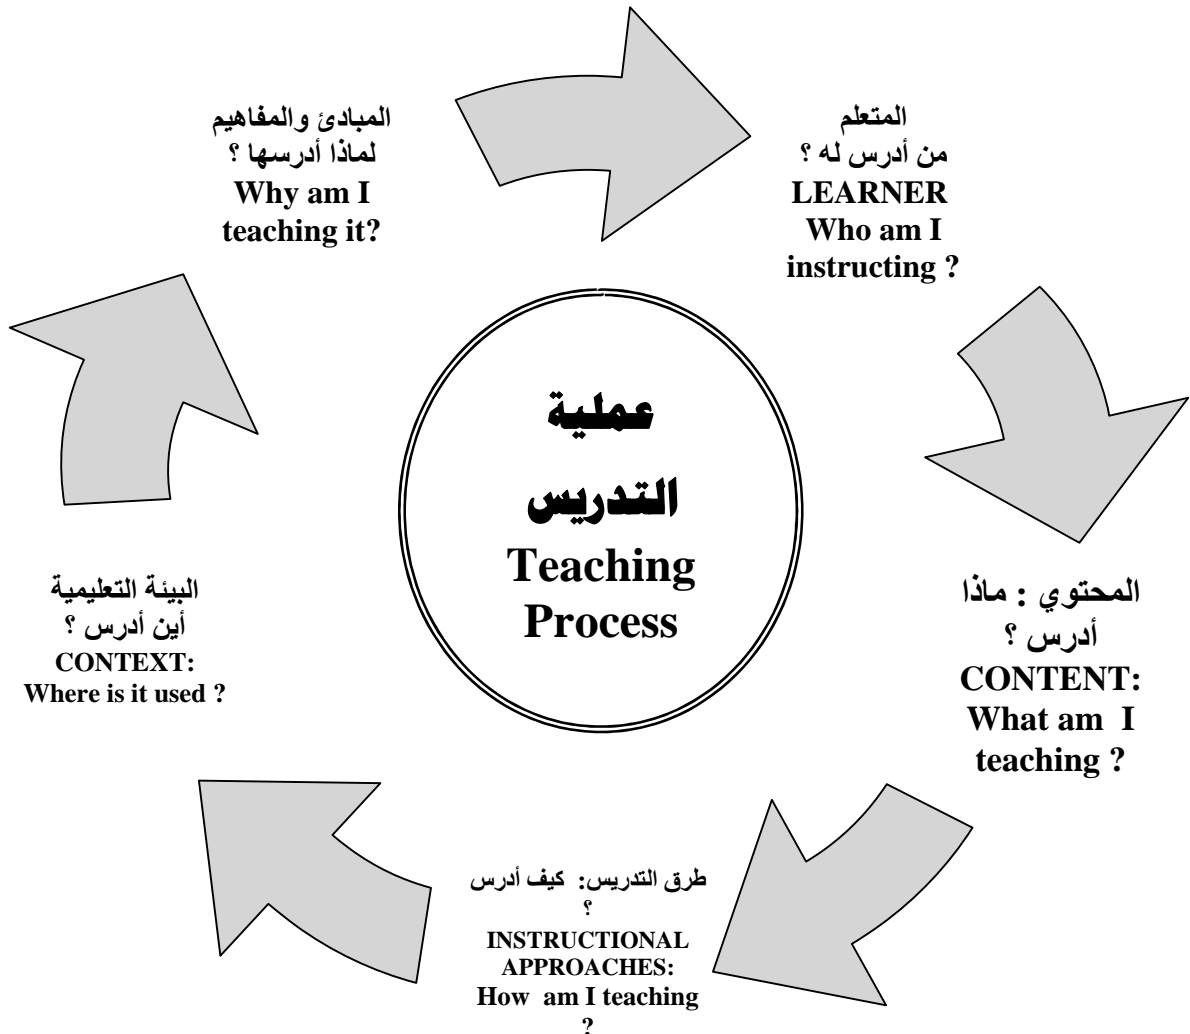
عملية
التدريس
Teaching
Process

المتعلم
من أدرس له ؟
LEARNER
Who am I
instructing ?

المحتوي : ماذا
أدرس ؟
CONTENT:
What am I
teaching ?

طرق التدريس: كيف أدرس
؟
INSTRUCTIONAL
APPROACHES:
How am I teaching
?

البيئة التعليمية
أين أدرس ؟
CONTEXT:
Where is it used ?

المبادئ والمفاهيم
لماذا أدرسها ؟
Why am I
teaching it?